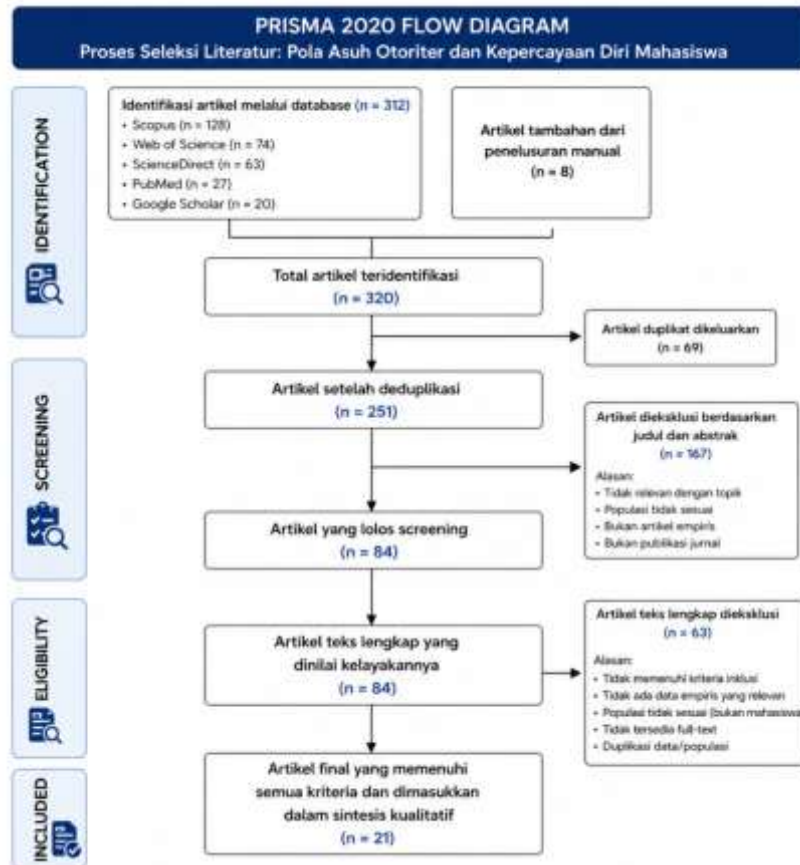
PRISMA 2020 FLOW DIAGRAM
Proses Seleksi Literatur: Pola Asuh Otoriter dan Kepercayaan Diri Mahasiswa

IDENTIFICATION

Identifikasi artikel melalui database (n = 312)
• Scopus (n = 128)
• Web of Science (n = 74)
• ScienceDirect (n = 63)
• PubMed (n = 27)
• Google Scholar (n = 20)

Artikel tambahan dari penelusuran manual (n = 8)

Total artikel teridentifikasi (n = 320)

Artikel duplikat dikeluarkan (n = 69)

SCREENING

Artikel setelah deduplikasi (n = 251)

Artikel dieksklusi berdasarkan judul dan abstrak (n = 167)
Alasan:
• Tidak relevan dengan topik
• Populasi tidak sesuai
• Bukan artikel empiris
• Bukan publikasi jurnal

Artikel yang lolos screening (n = 84)

ELIGIBILITY

Artikel teks lengkap yang dinilai kelayakannya (n = 84)

Artikel teks lengkap dieksklusi (n = 63)
Alasan:
• Tidak memenuhi kriteria inklusi
• Tidak ada data empiris yang relevan
• Populasi tidak sesuai (bukan mahasiswa
• Tidak tersedia full-text
• Duplikasi data/populasi

INCLUDED

Artikel final yang memenuhi semua kriteria dan dimasukkan dalam sintesis kualitatif (n = 21)